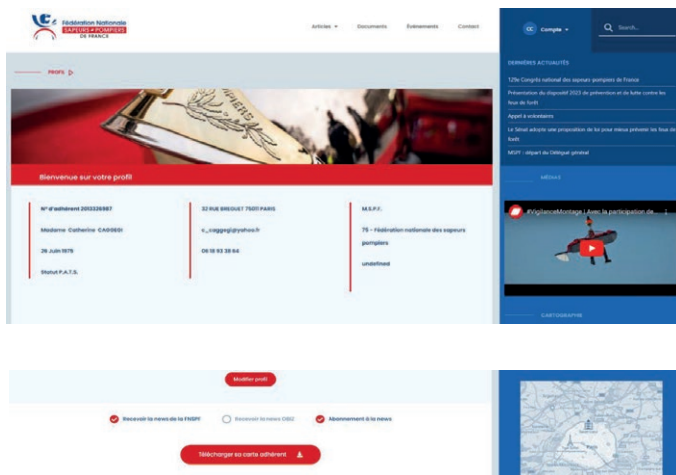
Fédération Nationale SAPEURS POMPIERS DE FRANCE

Articles ▾ Documents Événements Contact

CC Compte ▾ Search...

PROFIL

Bienvenue sur votre profil

N° d'adhérent 2003326987

Madame Catherine CAGGEGI

26 Juin 1978

Statut P.A.T.S.

32 RUE BREGUET 75011 PARIS

c_caggegi@yahoo.fr

06 16 93 38 64

M.S.P.F.

75 - Fédération nationale des sapeurs pompiers

undefined

DERNIÈRES ACTUALITÉS

129e Congrès national des sapeurs pompiers de France

Présentation du dispositif 2023 de prévention et de lutte contre les feux de forêt

Appel à volontaires

Le Sénat adopte une proposition de loi pour mieux prévenir les feux de forêt

MSPF : départ du Délégué général

MÉDIAS

#VigilanceMontage | Avec la participation de...

CARTOGRAPHIE

Modifier profil

Recevoir la news de la FNSPF

Recevoir la news OBC

Abonnement à la news

Télécharger sa carte adhérent